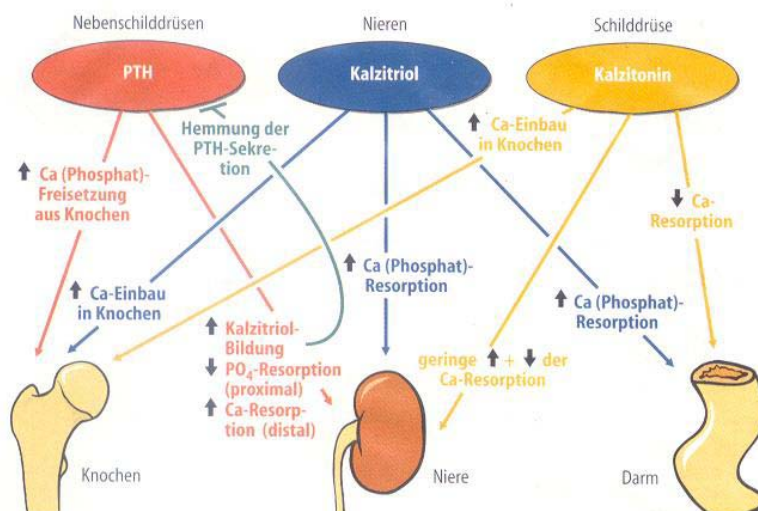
Nebenschilddrüsen

Nieren

Schilddrüse

PTH

Kalzitriol

Kalzitonin

Hemmung der PTH-Sekretion

↑ Ca-Einbau in Knochen

↑ Ca (Phosphat)-Freisetzung aus Knochen

↓ Ca-Resorption

↑ Ca (Phosphat)-Resorption

↑ Ca-Einbau in Knochen

↑ Ca (Phosphat)-Resorption

↑ Kalzitriol-Bildung

↓ $PO_4$-Resorption (proximal)

↑ Ca-Resorption (distal)

geringe ↑ + ↓ der Ca-Resorption

Knochen

Niere

Darm